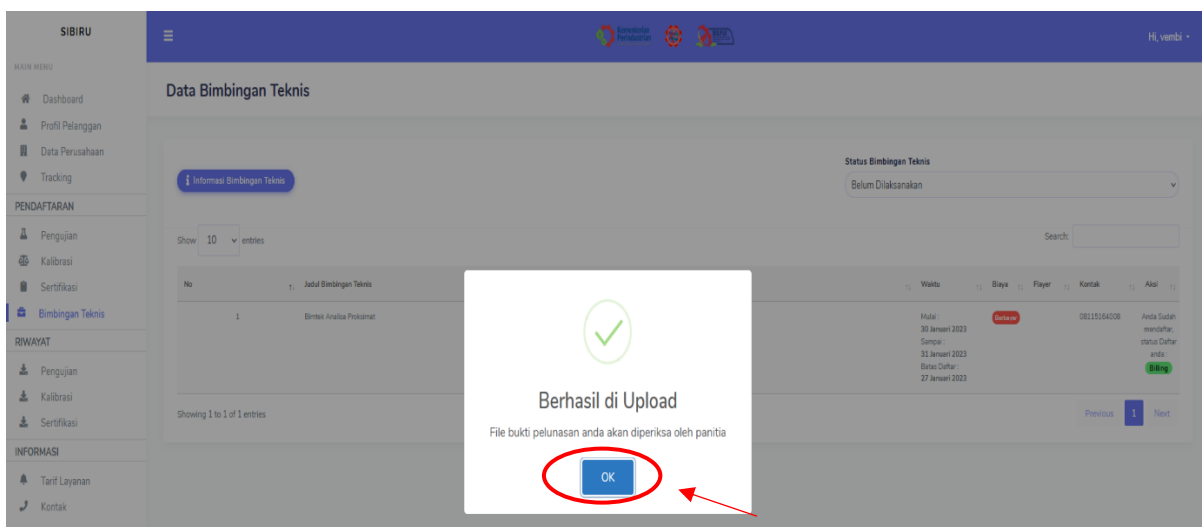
SIBIRU

MAIN MENU

Dashboard

Profil Pelanggan

Data Perusahaan

Tracking

PENDAFTARAN

Pengujian

Kalibrasi

Sertifikasi

Bimbingan Teknis

RIWAYAT

Pengujian

Kalibrasi

Sertifikasi

INFORMASI

Tarif Layanan

Kontak

Hi, vembi

Data Bimbingan Teknis

Informasi Bimbingan Teknis

Status Bimbingan Teknis

Belum Dilaksanakan

Show 10 entries

Search:

| No | Judul Bimbingan Teknis | Waktu | Biaya | Flayer | Kontak | Aksi |
|---|---|---|---|---|---|---|
| 1 | Bimtek Analisa Proksimat | Mulai : 30 Januari 2023 Sampai : 31 Januari 2023 Batas Daftar : 27 Januari 2023 | Berbayar | | 08115164008 | Anda Sudah mendaftar, status Daftar anda : Billing |

Showing 1 to 1 of 1 entries

Previous 1 Next

Berhasil di Upload

File bukti pelunasan anda akan diperiksa oleh panitia

OK